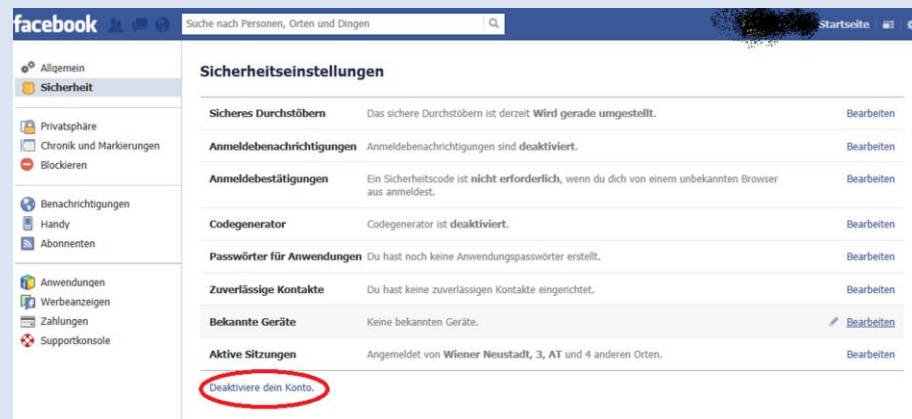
facebook

Suche nach Personen, Orten und Dingen

Startseite

Allgemein
Sicherheit

Privatsphäre
Chronik und Markierungen
Blockieren

Benachrichtigungen
Handy
Abonnenten

Anwendungen
Werbeanzeigen
Zahlungen
Supportkonsole

Sicherheitseinstellungen

| | | |
|---|---|---|
| Sicheres Durchstöbern | Das sichere Durchstöbern ist derzeit Wird gerade umgestellt. | Bearbeiten |
| Anmeldebenachrichtigungen | Anmeldebenachrichtigungen sind deaktiviert. | Bearbeiten |
| Anmeldebestätigungen | Ein Sicherheitscode ist nicht erforderlich, wenn du dich von einem unbekannten Browser aus anmeldest. | Bearbeiten |
| Codegenerator | Codegenerator ist deaktiviert. | Bearbeiten |
| Passwörter für Anwendungen | Du hast noch keine Anwendungspasswörter erstellt. | Bearbeiten |
| Zuverlässige Kontakte | Du hast keine zuverlässigen Kontakte eingerichtet. | Bearbeiten |
| Bekannte Geräte | Keine bekannten Geräte. | Bearbeiten |
| Aktive Sitzungen | Angemeldet von Wiener Neustadt, 3, AT und 4 anderen Orten. | Bearbeiten |

Deaktiviere dein Konto.